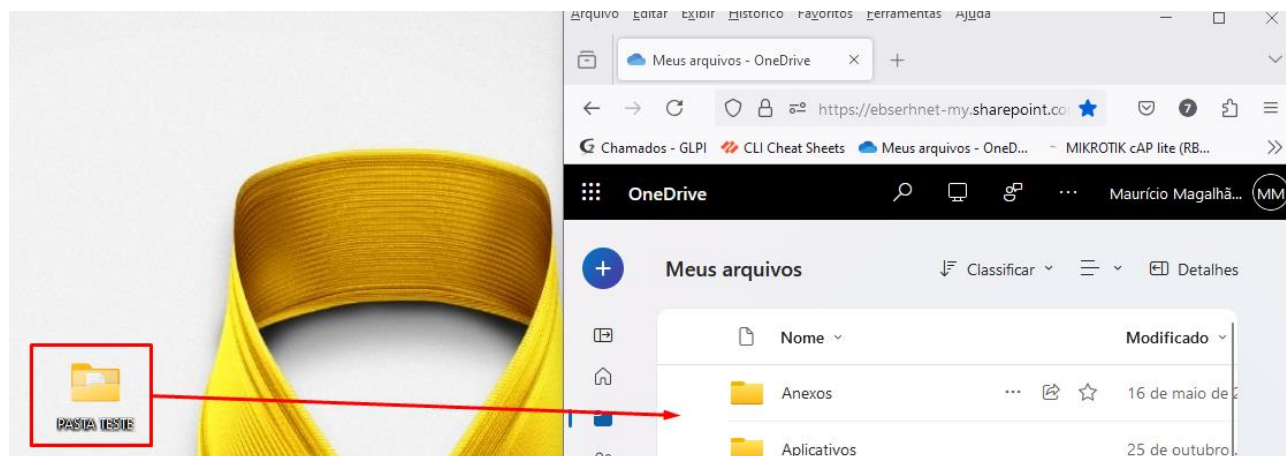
Arquivo Editar Exibir Histórico Favoritos Ferramentas Ajuda

Meus arquivos - OneDrive

https://ebserhnet-my.sharepoint.co

Chamados - GLPI CLI Cheat Sheets Meus arquivos - OneD... MIKROTIK cAP lite (RB...

OneDrive

Maurício Magalhã... MM

Meus arquivos

Classificar

Detalhes

Nome

Modificado

Anexos

16 de maio de

Aplicativos

25 de outubro

PASTA TESTE